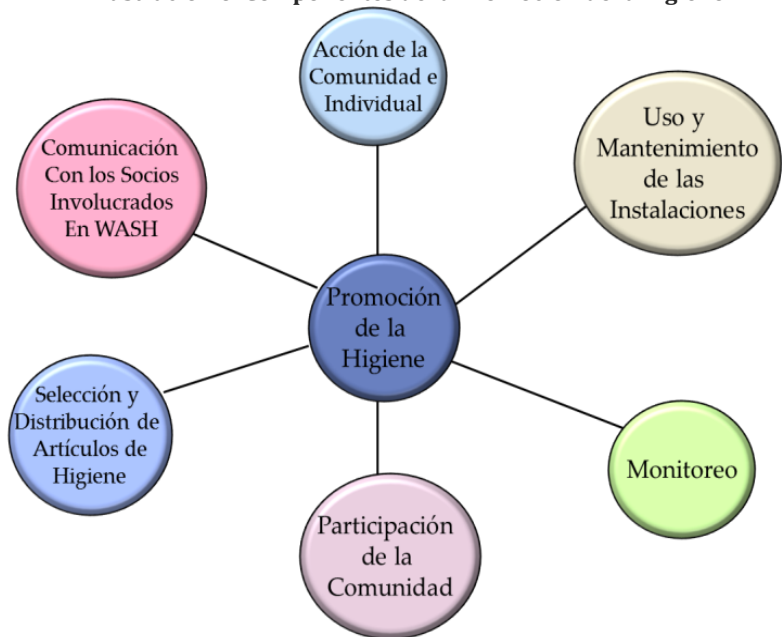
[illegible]

Acción de la Comunidad e Individual

Comunicación Con los Socios Involucrados En WASH

Uso y Mantenimiento de las Instalaciones

Promoción de la Higiene

Selección y Distribución de Artículos de Higiene

Monitoreo

Participación de la Comunidad